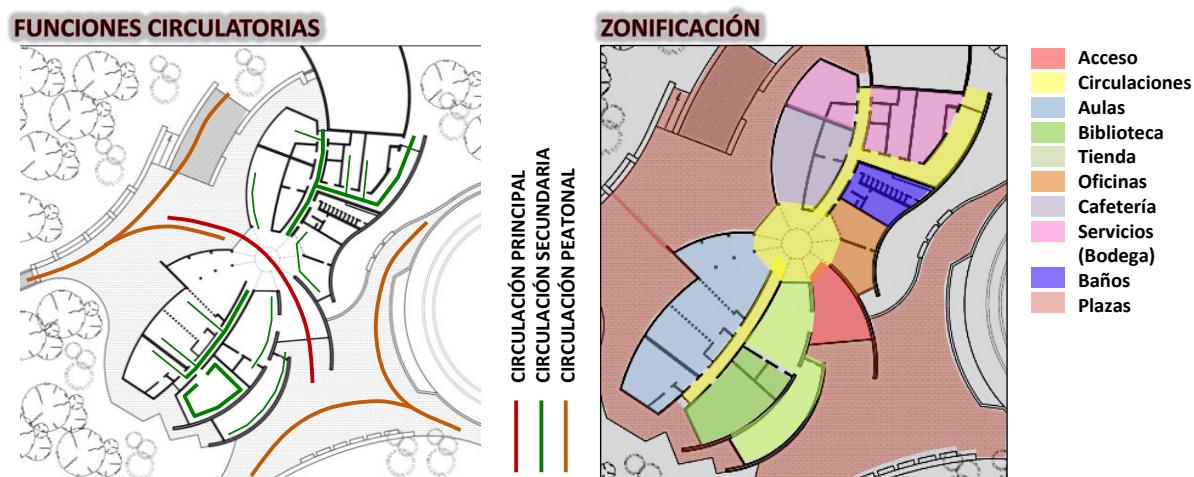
FUNCIONES CIRCULATORIAS

CIRCULACIÓN PRINCIPAL
CIRCULACIÓN SECUNDARIA
CIRCULACIÓN PEATONAL

ZONIFICACIÓN

Acceso
Circulaciones
Aulas
Biblioteca
Tienda
Oficinas
Cafetería
Servicios (Bodega)
Baños
Plazas